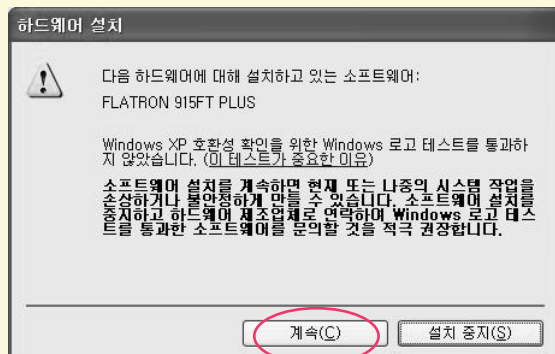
하드웨어 설치

다음 하드웨어에 대해 설치하고 있는 소프트웨어:
FLATRON 915FT PLUS

Windows XP 호환성 확인을 위한 Windows 로고 테스트를 통과하지 않았습니다. (이 테스트가 중요한 이유)

소프트웨어 설치를 계속하면 현재 또는 나중의 시스템 작업을 손상하거나 불안정하게 만들 수 있습니다. 소프트웨어 설치를 중지하고 하드웨어 제조업체로 연락하여 Windows 로고 테스트를 통과한 소프트웨어를 문의할 것을 적극 권장합니다.

계속(C) 설치 중지(S)